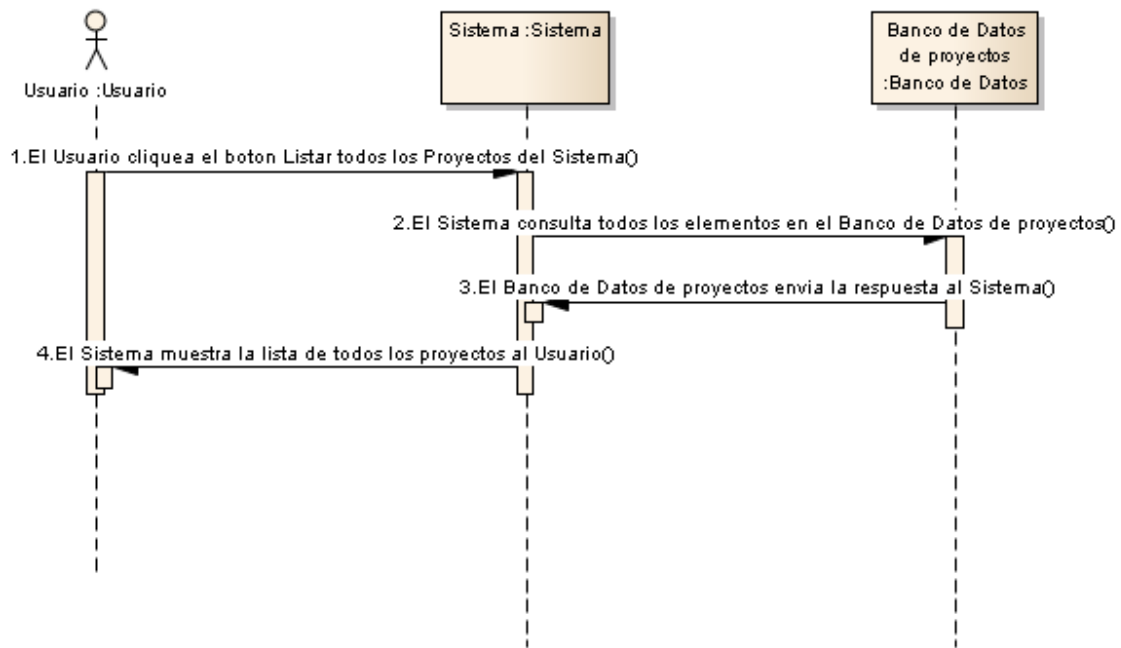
Usuario :Usuario

Sistema :Sistema

Banco de Datos de proyectos :Banco de Datos

1.El Usuario cliquea el boton Listar todos los Proyectos del Sistema()

2.El Sistema consulta todos los elementos en el Banco de Datos de proyectos()

3.El Banco de Datos de proyectos envia la respuesta al Sistema()

4.El Sistema muestra la lista de todos los proyectos al Usuario()